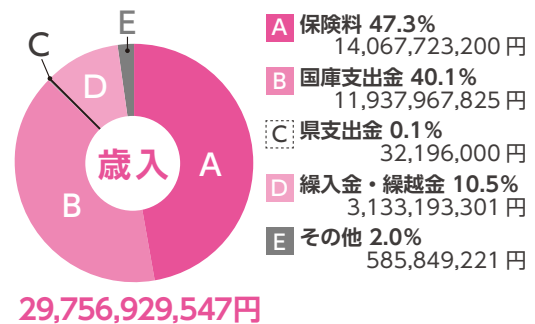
E
C
D
歳入
A
B
29,756,929,547円

A 保険料 47.3%
14,067,723,200 円

B 国庫支出金 40.1%
11,937,967,825 円

C 県支出金 0.1%
32,196,000 円

D 繰入金・繰越金 10.5%
3,133,193,301 円

E その他 2.0%
585,849,221 円